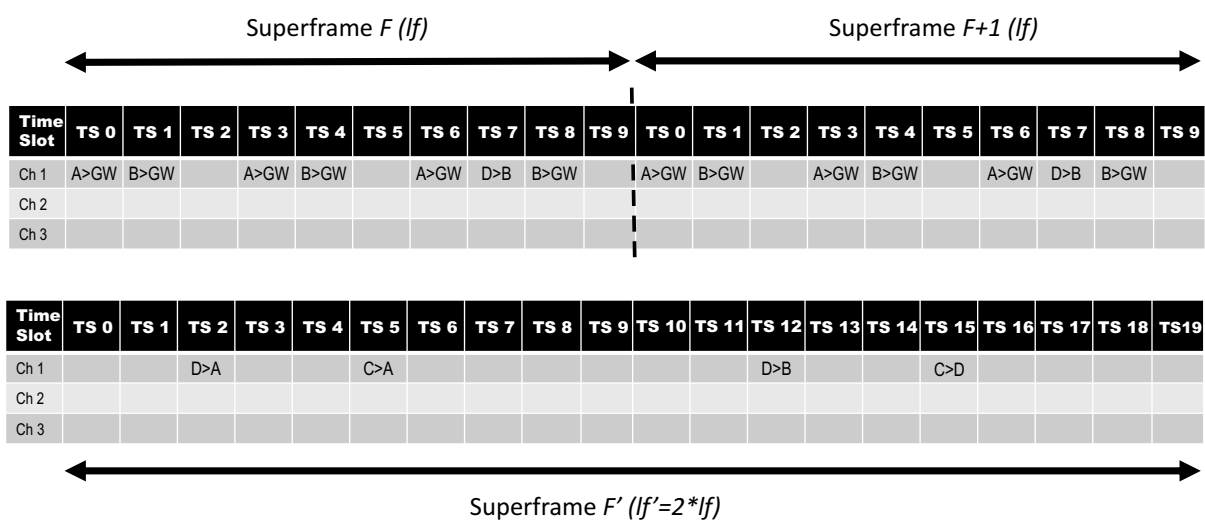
Superframe *F (lf)*

Superframe *F+1 (lf)*

| Time Slot | TS 0 | TS 1 | TS 2 | TS 3 | TS 4 | TS 5 | TS 6 | TS 7 | TS 8 | TS 9 | TS 0 | TS 1 | TS 2 | TS 3 | TS 4 | TS 5 | TS 6 | TS 7 | TS 8 | TS 9 |
|---|---|---|---|---|---|---|---|---|---|---|---|---|---|---|---|---|---|---|---|---|
| Ch 1 | A>GW | B>GW | | A>GW | B>GW | | A>GW | D>B | B>GW | | A>GW | B>GW | | A>GW | B>GW | | A>GW | D>B | B>GW | |
| Ch 2 | | | | | | | | | | | | | | | | | | | | |
| Ch 3 | | | | | | | | | | | | | | | | | | | | |

| Time Slot | TS 0 | TS 1 | TS 2 | TS 3 | TS 4 | TS 5 | TS 6 | TS 7 | TS 8 | TS 9 | TS 10 | TS 11 | TS 12 | TS 13 | TS 14 | TS 15 | TS 16 | TS 17 | TS 18 | TS19 |
|---|---|---|---|---|---|---|---|---|---|---|---|---|---|---|---|---|---|---|---|---|
| Ch 1 | | | D>A | | | C>A | | | | | | | D>B | | | C>D | | | | |
| Ch 2 | | | | | | | | | | | | | | | | | | | | |
| Ch 3 | | | | | | | | | | | | | | | | | | | | |

Superframe *F' (lf'=2*lf)*